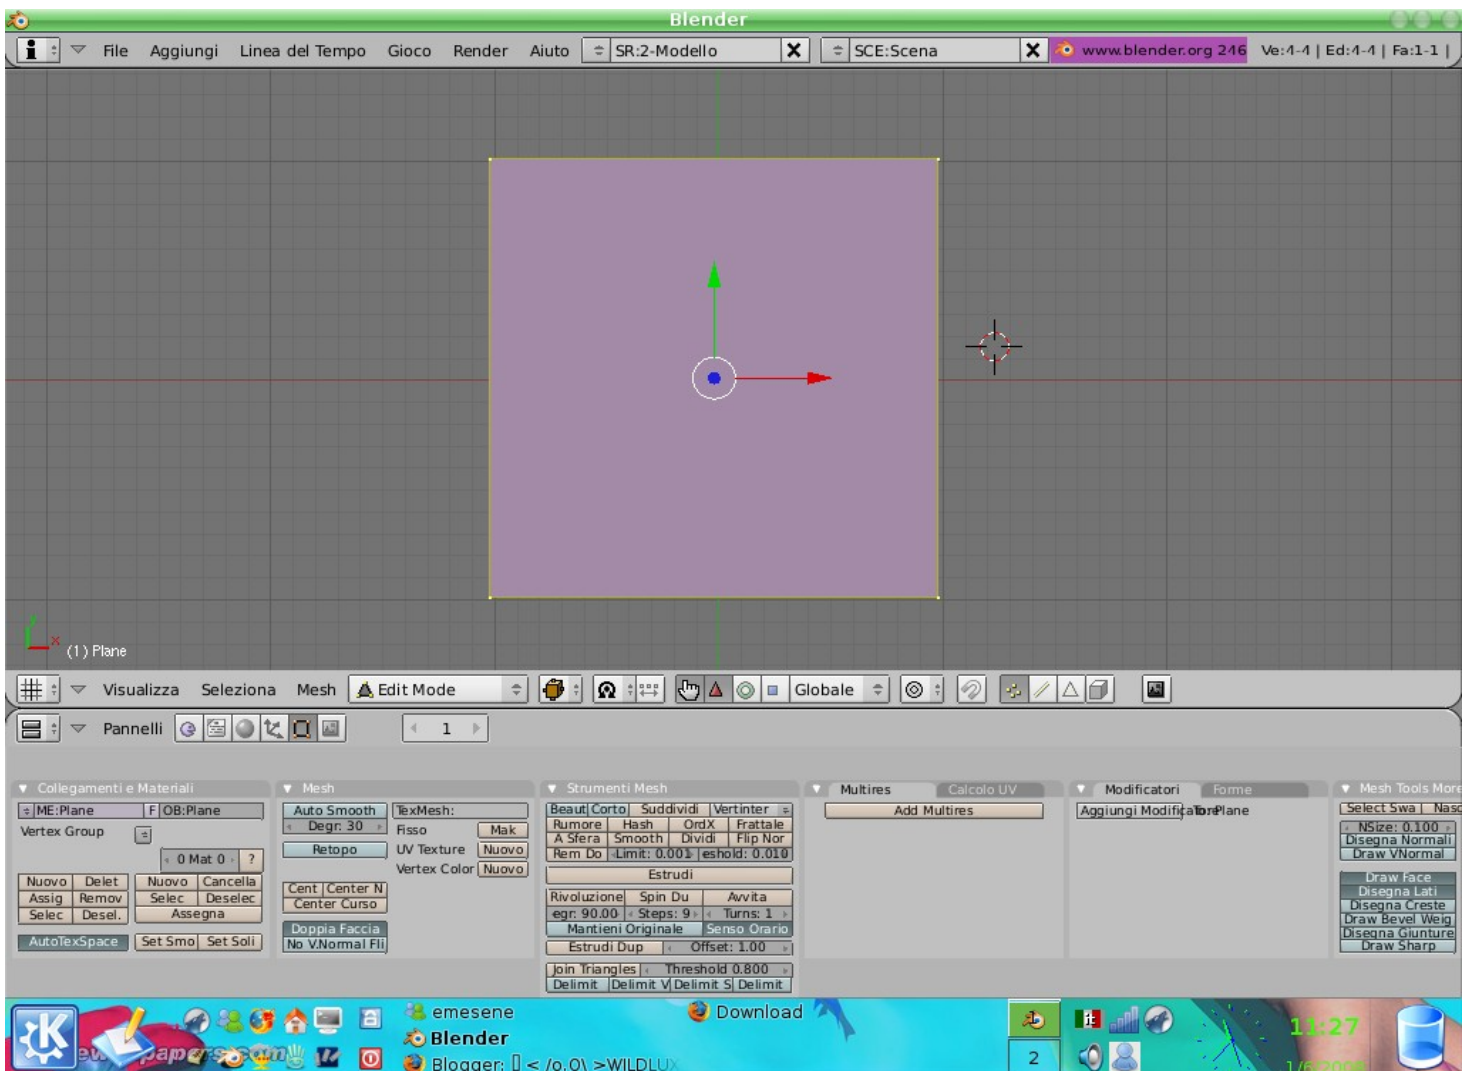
Blender

File Aggiungi Linea del Tempo Gioco Render Aiuto SR:2-Modello SCE:Scena www.blender.org 246 Ve:4-4 | Ed:4-4 | Fa:1-1 |

(1) Plane

Visualizza Seleziona Mesh Edit Mode Globale

Pannelli 1

Collegamenti e Materiali
ME:Plane F OB:Plane
Vertex Group
0 Mat 0 ?
Nuovo Delet Nuovo Cancella
Assig Remov Selec Deselec
Selec Desel. Assegna
AutoTexSpace Set Smo Set Soli

Mesh
Auto Smooth TexMesh:
Degr: 30 Fisso Mak
Retopo UV Texture Nuovo
Vertex Color Nuovo
Cent Center N
Center Curso
Doppia Faccia
No V.Normal Fli

Strumenti Mesh
Beaut Corto Suddividi Vertinter
Rumore Hash OrdX Frattale
A Sfera Smooth Dividi Flip Nor
Rem Do Limit: 0.001 eshold: 0.010
Estrudi
Rivoluzione Spin Du Avvita
egr: 90.00 Steps: 9 Turns: 1
Mantieni Originale Senso Orario
Estrudi Dup Offset: 1.00
Join Triangles Threshold 0.800
Delimit Delimit V Delimit S Delimit

Multires Calcolo UV
Add Multires

Modificatori Forme
Aggiungi Modificatore Plane

Mesh Tools More
Select Swa Nasc
NSize: 0.100
Disegna Normali
Draw VNormal
Draw Face
Disegna Lati
Disegna Creste
Draw Bevel Weig
Disegna Giunture
Draw Sharp

emesene
Blender
Blogger: < /o.O\ >WILDLU
Download
2
11:27